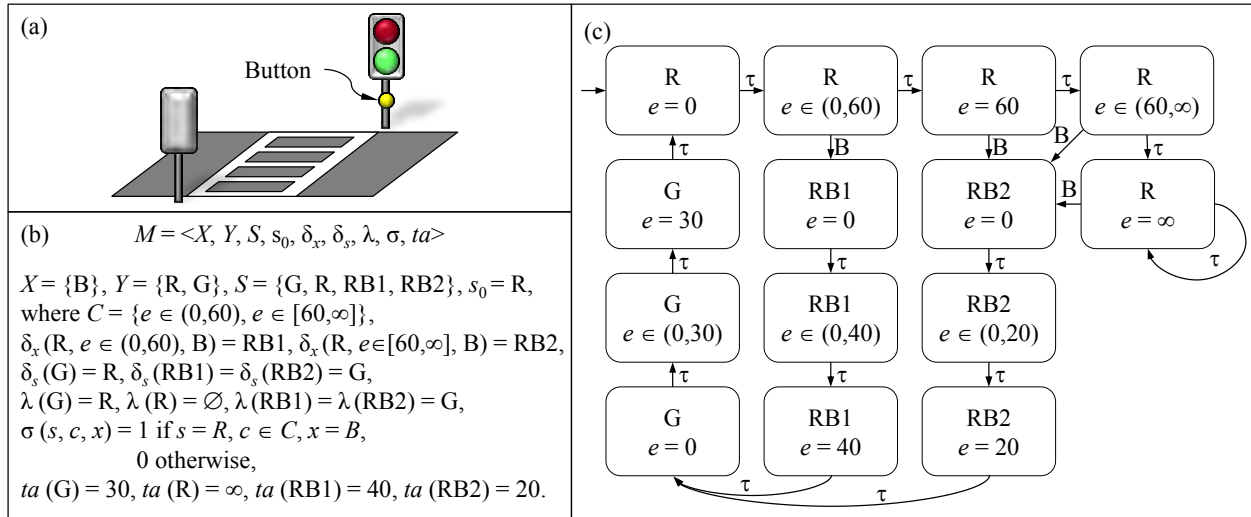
(a)

Button

(b) $M = <X, Y, S, s_0, \delta_x, \delta_s, \lambda, \sigma, ta>$

$X = \{B\}$, $Y = \{R, G\}$, $S = \{G, R, RB1, RB2\}$, $s_0 = R$, where $C = \{e \in (0,60), e \in [60,\infty]\}$,
$\delta_x(R, e \in (0,60), B) = RB1$, $\delta_x(R, e \in [60,\infty], B) = RB2$,
$\delta_s(G) = R$, $\delta_s(RB1) = \delta_s(RB2) = G$,
$\lambda(G) = R$, $\lambda(R) = \varnothing$, $\lambda(RB1) = \lambda(RB2) = G$,
$\sigma(s, c, x) = 1$ if $s = R, c \in C, x = B$,
0 otherwise,
$ta(G) = 30$, $ta(R) = \infty$, $ta(RB1) = 40$, $ta(RB2) = 20$.

(c)

R
$e = 0$

$\tau$

R
$e \in (0,60)$

$\tau$

R
$e = 60$

$\tau$

R
$e \in (60,\infty)$

$\tau$

B

B

B

$\tau$

G
$e = 30$

RB1
$e = 0$

RB2
$e = 0$

B

R
$e = \infty$

$\tau$

$\tau$

$\tau$

$\tau$

G
$e \in (0,30)$

RB1
$e \in (0,40)$

RB2
$e \in (0,20)$

$\tau$

$\tau$

$\tau$

G
$e = 0$

RB1
$e = 40$

RB2
$e = 20$

$\tau$

$\tau$